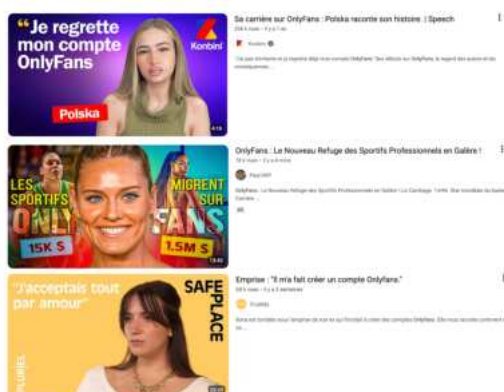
"Je regrette mon compte OnlyFans

Konbini

Polska

4:18

Sa carrière sur OnlyFans : Polska raconte son histoire | Speech

Konbini

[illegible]

LES SPORTIFS ONLY

15K $

MIGRENT SUR FANS

1.5M $

13:40

OnlyFans : Le Nouveau Refuge des Sportifs Professionnels en Galère !

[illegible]

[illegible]

"J'acceptais tout par amour"

SAFE PLACE

Emprise : "Il m'a fait créer un compte OnlyFans"

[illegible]

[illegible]